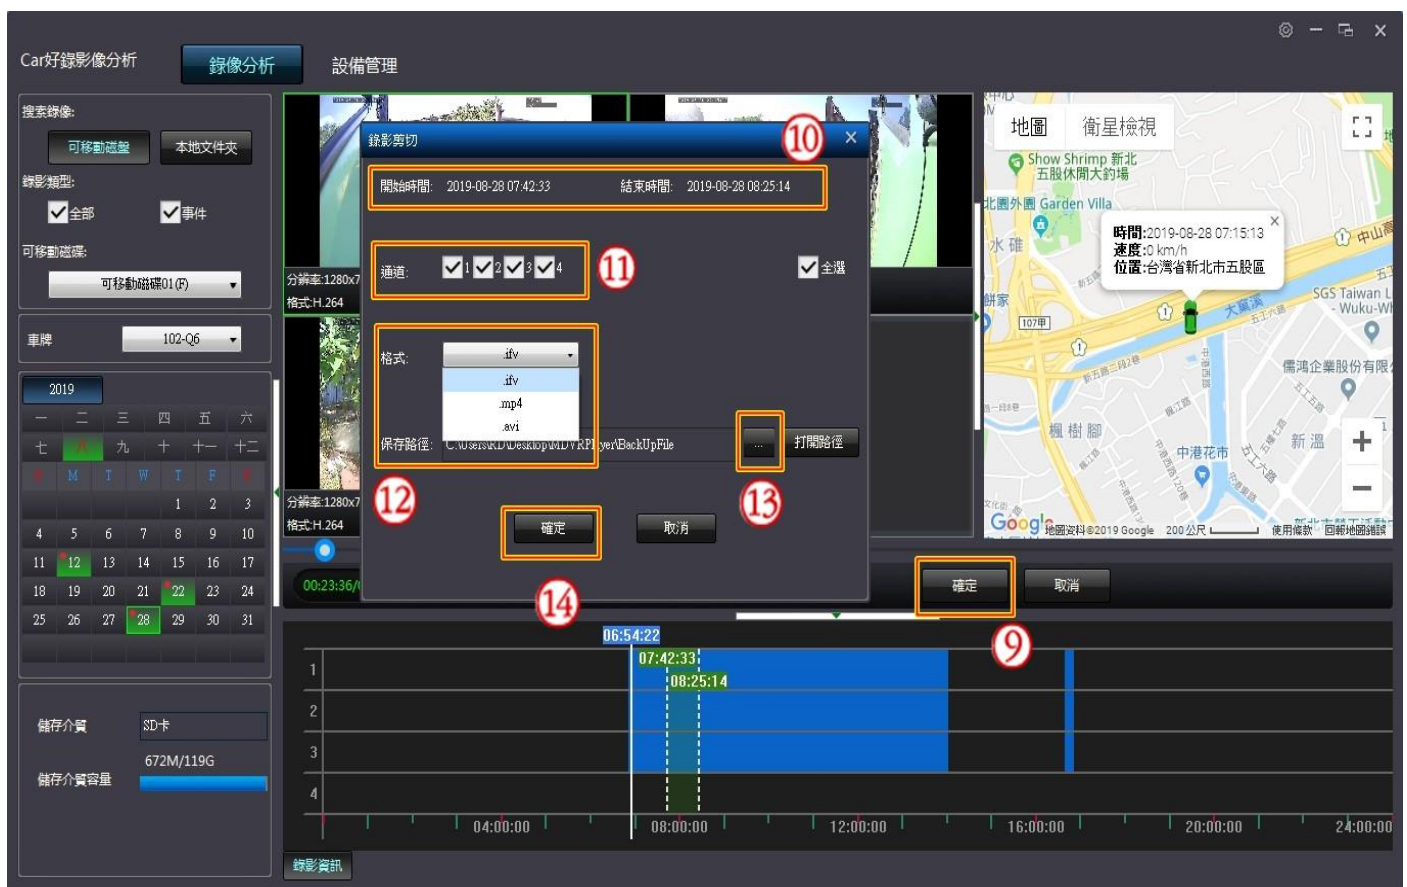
Car好錄影像分析 錄像分析 設備管理

搜索錄像:
可移動磁盤 本地文件夾
錄影類型:
全部 事件
可移動磁碟:
可移動磁碟01 (F)

車牌 102-Q6

2019
一 二 三 四 五 六
七 八 九 十 十一 十二
S M T W T F S
1 2 3
4 5 6 7 8 9 10
11 12 13 14 15 16 17
18 19 20 21 22 23 24
25 26 27 28 29 30 31

儲存介質 SD卡
儲存介質容量 672M/119G

分辨率:1280x7
格式:H.264
分辨率:1280x7
格式:H.264

錄影剪切 ⑩ ×
開始時間: 2019-08-28 07:42:33 結束時間: 2019-08-28 08:25:14
通道: 1 2 3 4 ⑪ 全選
格式: .ifv
.ifv
.mp4
.avi
保存路徑: C:\Users\KD\Desktop\MDVRPlayer\BackUpFile ... 打開路徑
⑫ ⑬
確定 取消
⑭

00:23:36/

確定 取消
⑨

地圖 衛星檢視
Show Shrimp 新北 五股休閒大釣場
Garden Villa
時間:2019-08-28 07:15:13
速度:0 km/h
位置:台灣省新北市五股區
中山路
SGS Taiwan L - Wuku-Wh
大窠溝
儒鴻企業股份有限公
楓樹腳
中港花市
新溫
Google 地圖資料©2019 Google 200 公尺 使用條款 回報地圖錯誤

06:54:22
07:42:33
08:25:14
1
2
3
4
04:00:00 08:00:00 12:00:00 16:00:00 20:00:00 24:00:00
錄影資訊